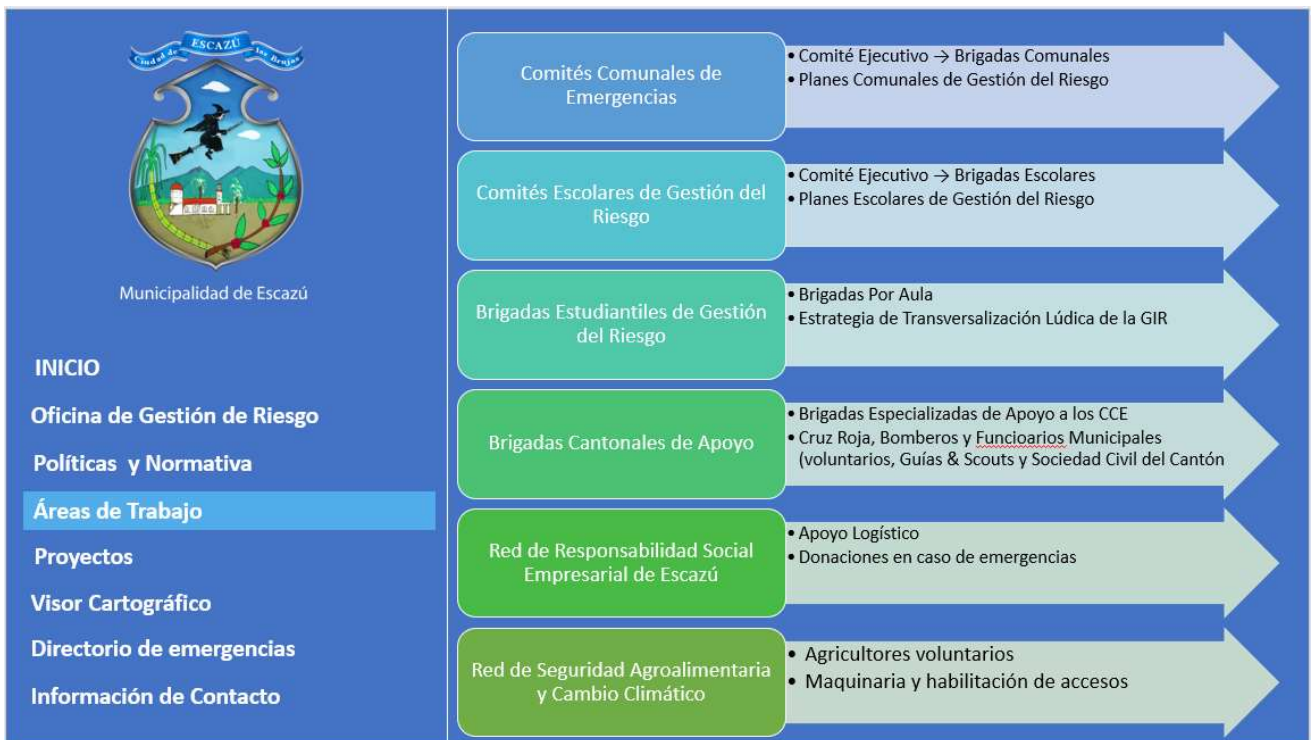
Ciudad de ESCAZÚ las Brujas

Municipalidad de Escazú

INICIO

Oficina de Gestión de Riesgo

Políticas y Normativa

Áreas de Trabajo

Proyectos

Visor Cartográfico

Directorio de emergencias

Información de Contacto

Comités Comunales de Emergencias

• Comité Ejecutivo → Brigadas Comunales
• Planes Comunales de Gestión del Riesgo

Comités Escolares de Gestión del Riesgo

• Comité Ejecutivo → Brigadas Escolares
• Planes Escolares de Gestión del Riesgo

Brigadas Estudiantiles de Gestión del Riesgo

• Brigadas Por Aula
• Estrategia de Transversalización Lúdica de la GIR

Brigadas Cantonales de Apoyo

• Brigadas Especializadas de Apoyo a los CCE
• Cruz Roja, Bomberos y Funcioarios Municipales (voluntarios, Guías & Scouts y Sociedad Civil del Cantón

Red de Responsabilidad Social Empresarial de Escazú

• Apoyo Logístico
• Donaciones en caso de emergencias

Red de Seguridad Agroalimentaria y Cambio Climático

• Agricultores voluntarios
• Maquinaria y habilitación de accesos